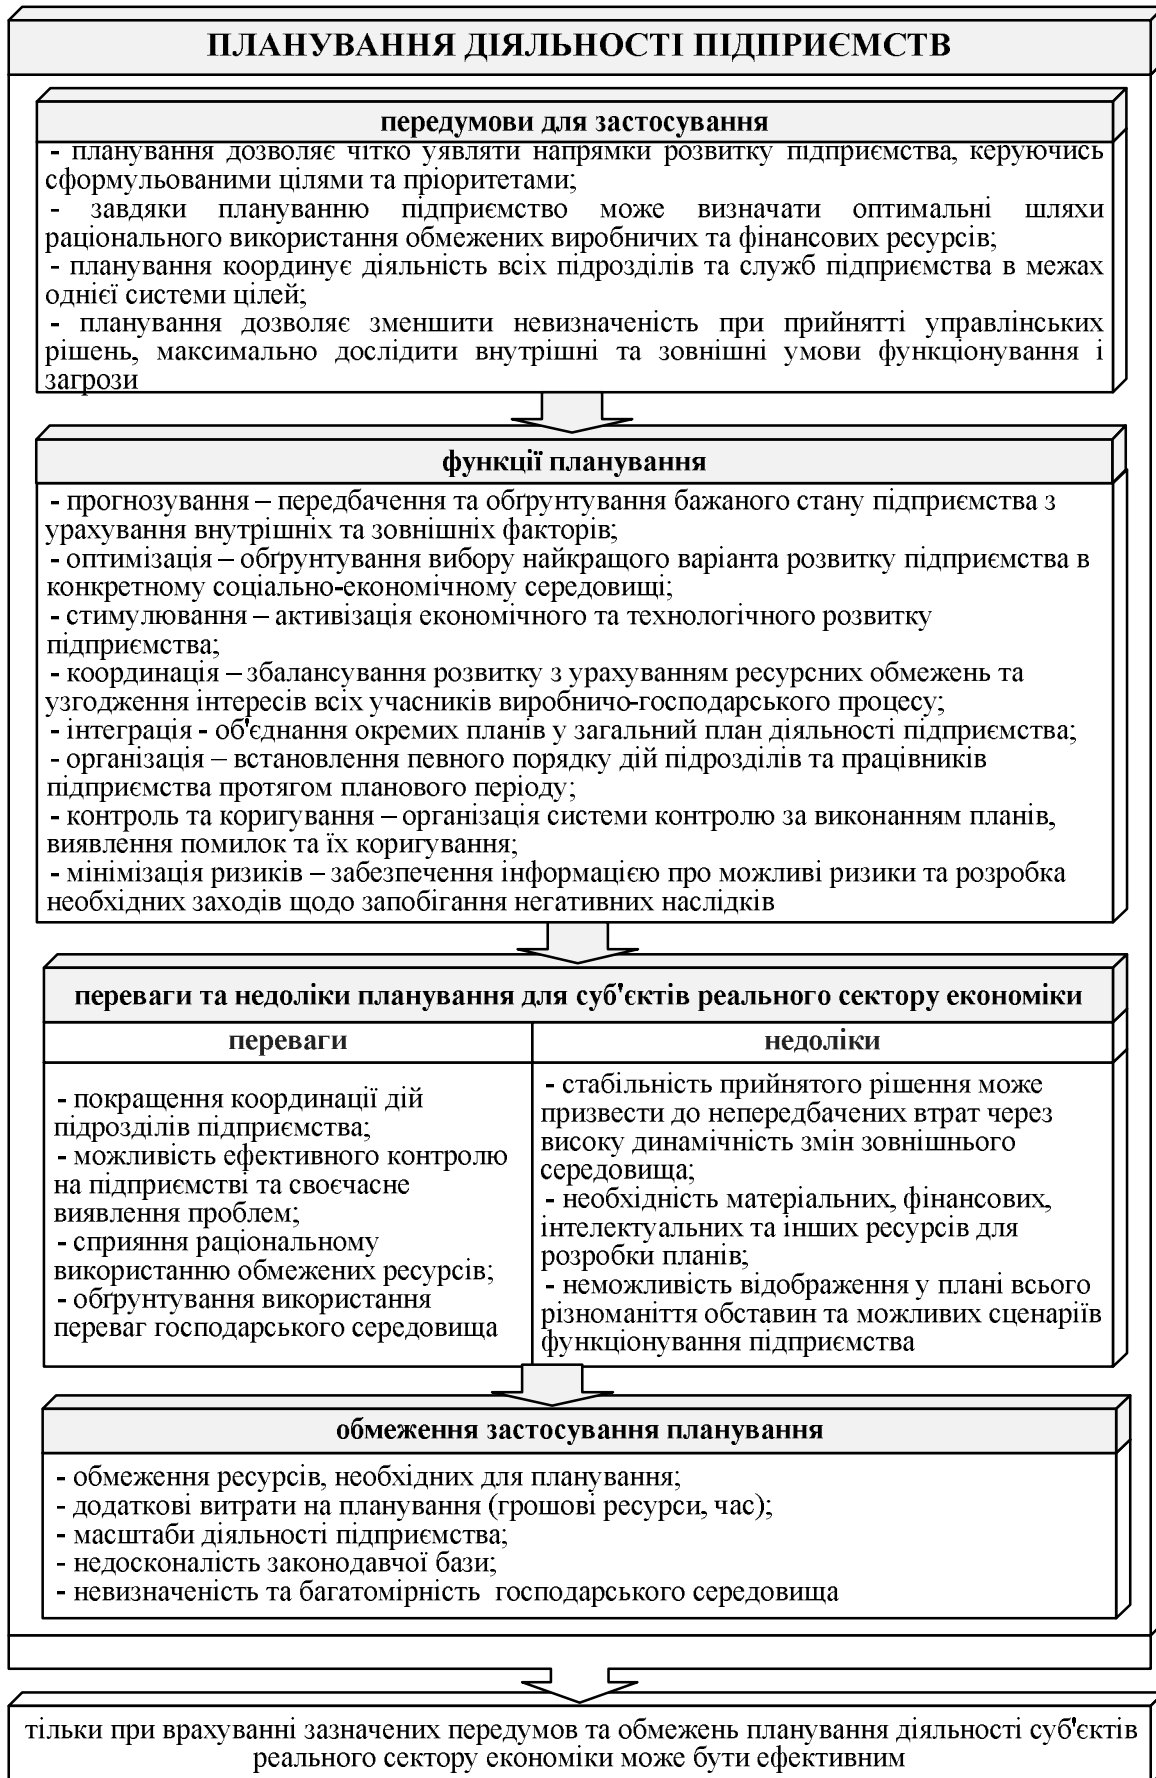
ПЛАНУВАННЯ ДІЯЛЬНОСТІ ПІДПРИЄМСТВ

передумови для застосування

- планування дозволяє чітко уявляти напрямки розвитку підприємства, керуючись сформульованими цілями та пріоритетами;
- завдяки плануванню підприємство може визначати оптимальні шляхи раціонального використання обмежених виробничих та фінансових ресурсів;
- планування координує діяльність всіх підрозділів та служб підприємства в межах однієї системи цілей;
- планування дозволяє зменшити невизначеність при прийнятті управлінських рішень, максимально дослідити внутрішні та зовнішні умови функціонування і загрози

функції планування

- прогнозування – передбачення та обґрунтування бажаного стану підприємства з урахування внутрішніх та зовнішніх факторів;
- оптимізація – обґрунтування вибору найкращого варіанта розвитку підприємства в конкретному соціально-економічному середовищі;
- стимулювання – активізація економічного та технологічного розвитку підприємства;
- координація – збалансування розвитку з урахуванням ресурсних обмежень та узгодження інтересів всіх учасників виробничо-господарського процесу;
- інтеграція - об'єднання окремих планів у загальний план діяльності підприємства;
- організація – встановлення певного порядку дій підрозділів та працівників підприємства протягом планового періоду;
- контроль та коригування – організація системи контролю за виконанням планів, виявлення помилок та їх коригування;
- мінімізація ризиків – забезпечення інформацією про можливі ризики та розробка необхідних заходів щодо запобігання негативних наслідків

переваги та недоліки планування для суб'єктів реального сектору економіки

| переваги | недоліки |
|---|---|
| - покращення координації дій підрозділів підприємства; - можливість ефективного контролю на підприємстві та своєчасне виявлення проблем; - сприяння раціональному використанню обмежених ресурсів; - обґрунтування використання переваг господарського середовища | - стабільність прийнятого рішення може призвести до непередбачених втрат через високу динамічність змін зовнішнього середовища; - необхідність матеріальних, фінансових, інтелектуальних та інших ресурсів для розробки планів; - неможливість відображення у плані всього різноманіття обставин та можливих сценаріїв функціонування підприємства |

обмеження застосування планування

- обмеження ресурсів, необхідних для планування;
- додаткові витрати на планування (грошові ресурси, час);
- масштаби діяльності підприємства;
- недосконалість законодавчої бази;
- невизначеність та багатомірність господарського середовища

тільки при врахуванні зазначених передумов та обмежень планування діяльності суб'єктів реального сектору економіки може бути ефективним